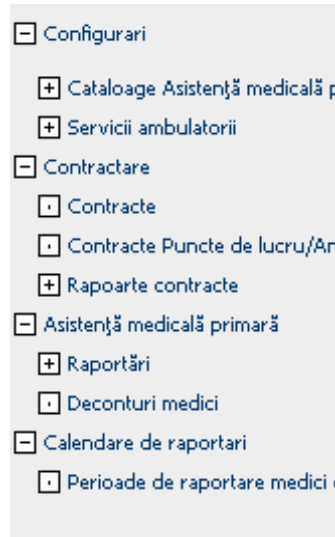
Configurari

Cataloage Asistenţă medicală p

Servicii ambulatorii

Contractare

Contracte

Contracte Puncte de lucru/Ar

Rapoarte contracte

Asistenţă medicală primară

Raportări

Deconturi medici

Calendare de raportari

Perioade de raportare medici